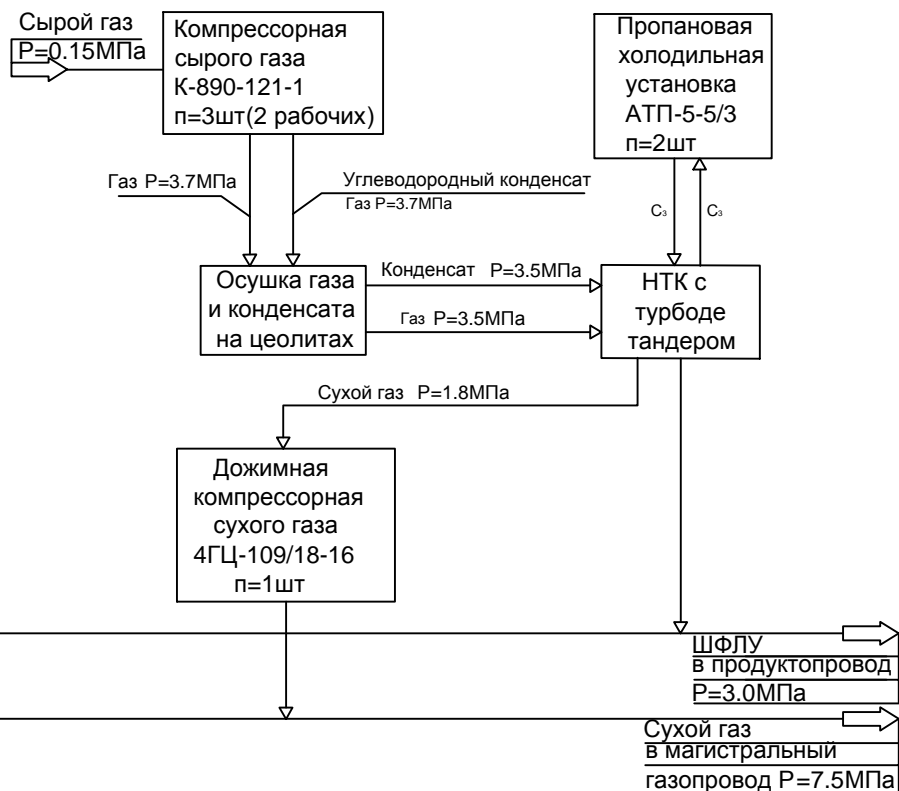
Сырой газ
P=0.15МПа

Компрессорная сырого газа К-890-121-1 n=3шт(2 рабочих)

Пропановая холодильная установка АТП-5-5/3 n=2шт

Газ P=3.7МПа

Углеводородный конденсат
Газ P=3.7МПа

C₃
C₃

Осушка газа и конденсата на цеолитах

Конденсат P=3.5МПа

Газ P=3.5МПа

НТК с турбоде тандером

Сухой газ P=1.8МПа

Дожимная компрессорная сухого газа 4ГЦ-109/18-16 n=1шт

ШФЛУ
в продуктопровод
P=3.0МПа

Сухой газ
в магистральный
газопровод P=7.5МПа